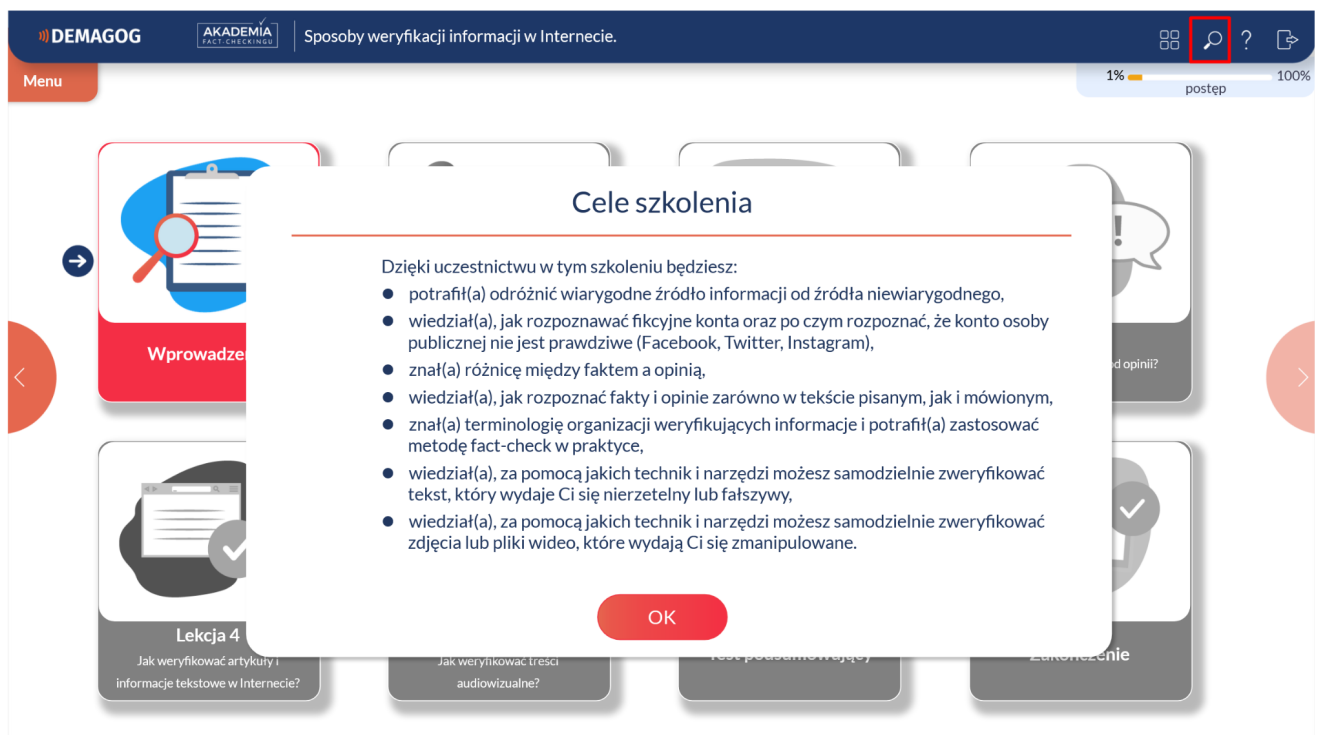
DEMAGOG AKADEMIA FACT-CHECKINGU Sposoby weryfikacji informacji w Internecie.

Menu

1% 100%
postęp

Wprowadze

d opinii?

Lekcja 4
Jak weryfikować artykuły i informacje tekstowe w Internecie?

Jak weryfikować treści audiowizualne?

Test podsumowujący

Zakończenie

Cele szkolenia

Dzięki uczestnictwu w tym szkoleniu będziesz:

- potrafił(a) odróżnić wiarygodne źródło informacji od źródła niewiarygodnego,
- wiedział(a), jak rozpoznawać fikcyjne konta oraz po czym rozpoznać, że konto osoby publicznej nie jest prawdziwe (Facebook, Twitter, Instagram),
- znał(a) różnicę między faktem a opinią,
- wiedział(a), jak rozpoznać fakty i opinie zarówno w tekście pisanym, jak i mówionym,
- znał(a) terminologię organizacji weryfikujących informacje i potrafił(a) zastosować metodę fact-check w praktyce,
- wiedział(a), za pomocą jakich technik i narzędzi możesz samodzielnie zweryfikować tekst, który wydaje Ci się nierzetelny lub fałszywy,
- wiedział(a), za pomocą jakich technik i narzędzi możesz samodzielnie zweryfikować zdjęcia lub pliki wideo, które wydają Ci się zmanipulowane.

OK